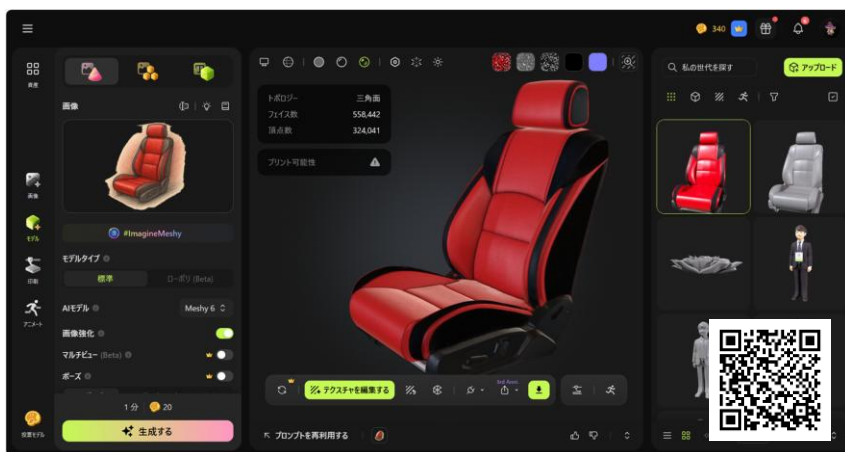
340

私の世代を探す

アップロード

資産

画像

モデル

印刷

アニメート

投票モデル

画像

#ImagineMeshy

モデルタイプ

標準

ローポリ (Beta)

AIモデル

Meshy 6

画像強化

マルチビュー (Beta)

ポーズ

1分 20

生成する

トポロジー 三角面

フェイス数 558,442

頂点数 324,041

プリント可能性

テクスチャを編集する

プロンプトを再利用する